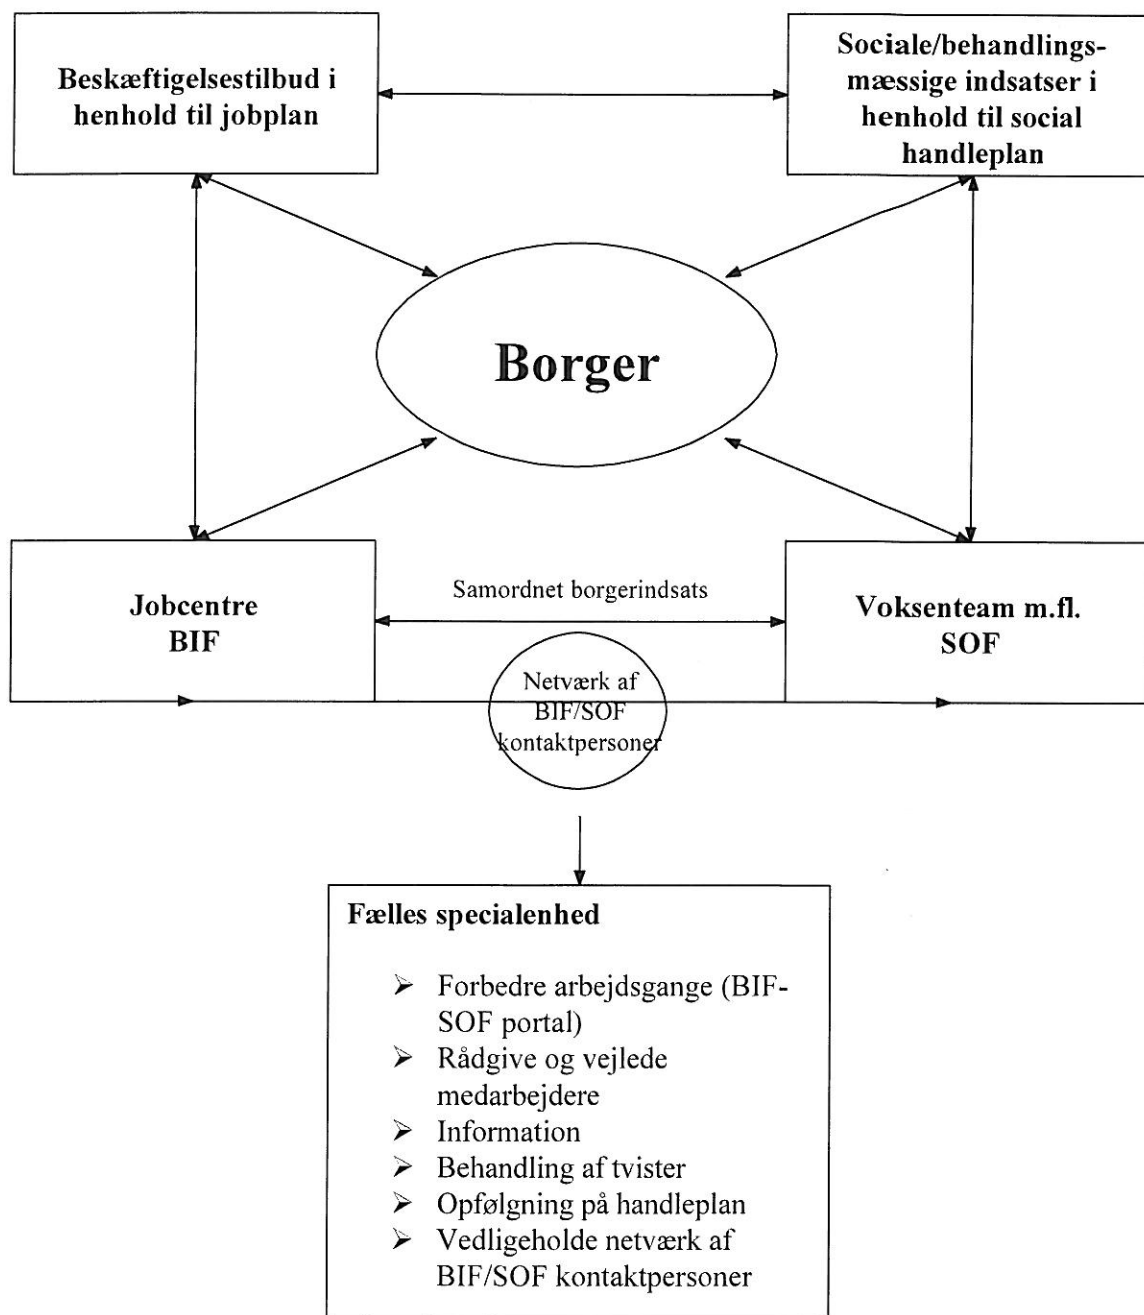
Beskæftigelsestilbud i henhold til jobplan

Sociale/behandlingsmæssige indsatser i henhold til social handleplan

Borger

Jobcentre
BIF

Samordnet borgerindsats

Voksenteam m.fl.
SOF

Netværk af BIF/SOF kontaktpersoner

Fælles specialenhed

- Forbedre arbejdsgange (BIF-SOF portal)
- Rådgive og vejlede medarbejdere
- Information
- Behandling af tvister
- Opfølgning på handleplan
- Vedligeholde netværk af BIF/SOF kontaktpersoner